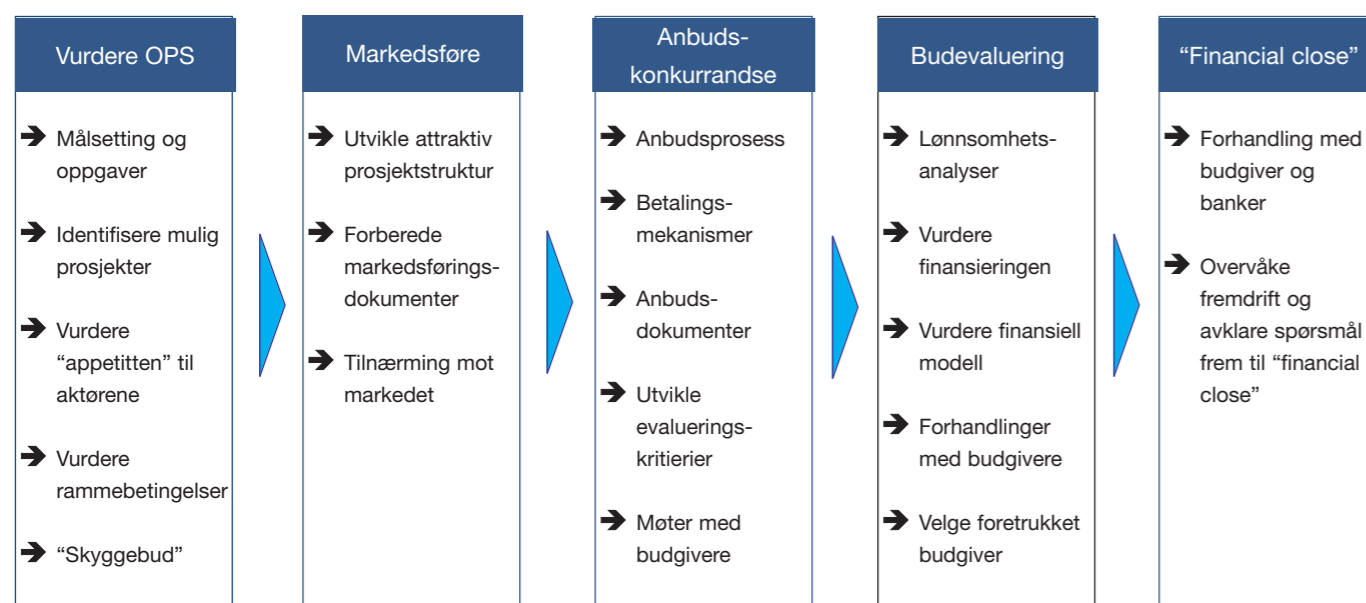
Vurdere OPS

➔ Målsetting og oppgaver

➔ Identifisere mulig prosjekter

➔ Vurdere "appetitten" til aktørene

➔ Vurdere rammebetingelser

➔ "Skyggebud"

Markedsføre

➔ Utvikle attraktiv prosjektstruktur

➔ Forberede markedsføringsdokumenter

➔ Tilnærming mot markedet

Anbudskonkurrandse

➔ Anbudsprosess

➔ Betalingsmekanismer

➔ Anbudsdokumenter

➔ Utvikle evalueringskritierier

➔ Møter med budgivere

Budevaluering

➔ Lønnsomhetsanalyser

➔ Vurdere finansieringen

➔ Vurdere finansiell modell

➔ Forhandlinger med budgivere

➔ Velge foretrukket budgiver

"Financial close"

➔ Forhandling med budgiver og banker

➔ Overvåke fremdrift og avklare spørsmål frem til "financial close"